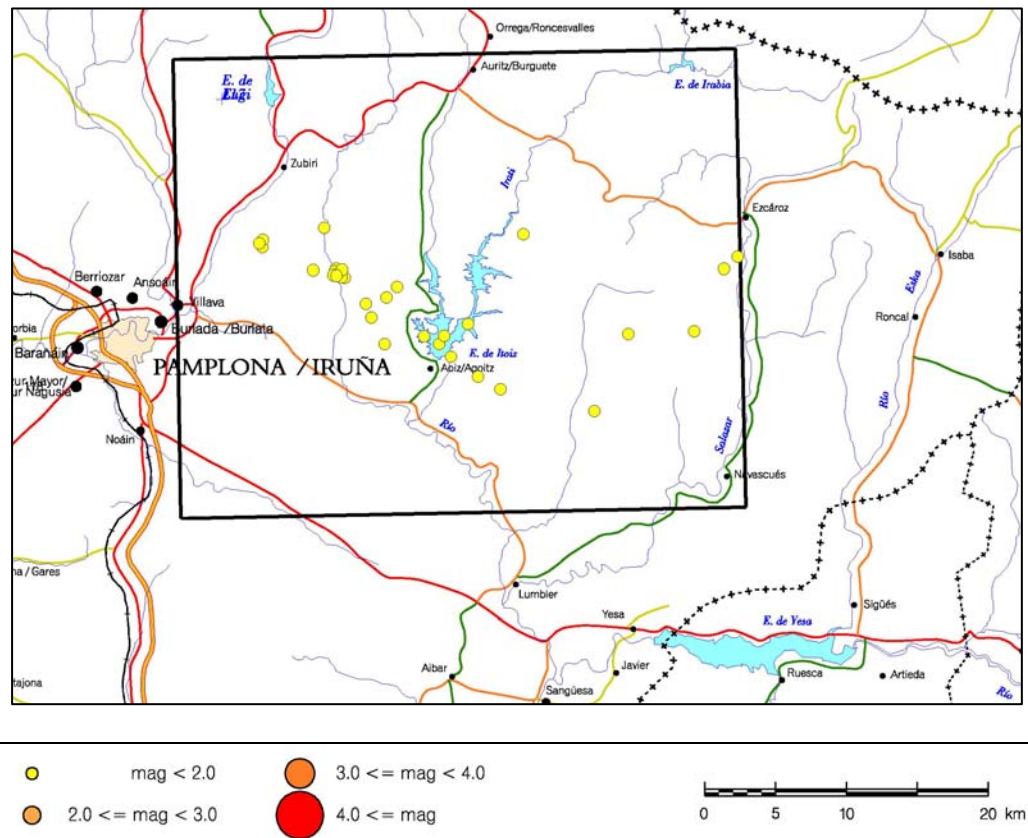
Orrega/Roncesvalles
Auritz/Burguete
E. de Eugi
E. de Irabia
Zubiri
Irati
Ezcároz
Isaba
Esca
Berriozar
Ansoain
Villava
Burlada / Burlata
Roncal
orbia
Barañáin
PAMPLONA / IRUÑA
E. de Itoiz
Aoiz/Agoitz
ur Mayor/
ur Nagusia
Río
Río
Noáin
Salazar
Navascués
na / Gares
Lumbier
Yesa
Sigüés
E. de Yesa
Aibar
Javier
Ruesca
Artieda
tajona
Sangüesa
Río
mag < 2.0
3.0 <= mag < 4.0
2.0 <= mag < 3.0
4.0 <= mag
0
5
10
20 km